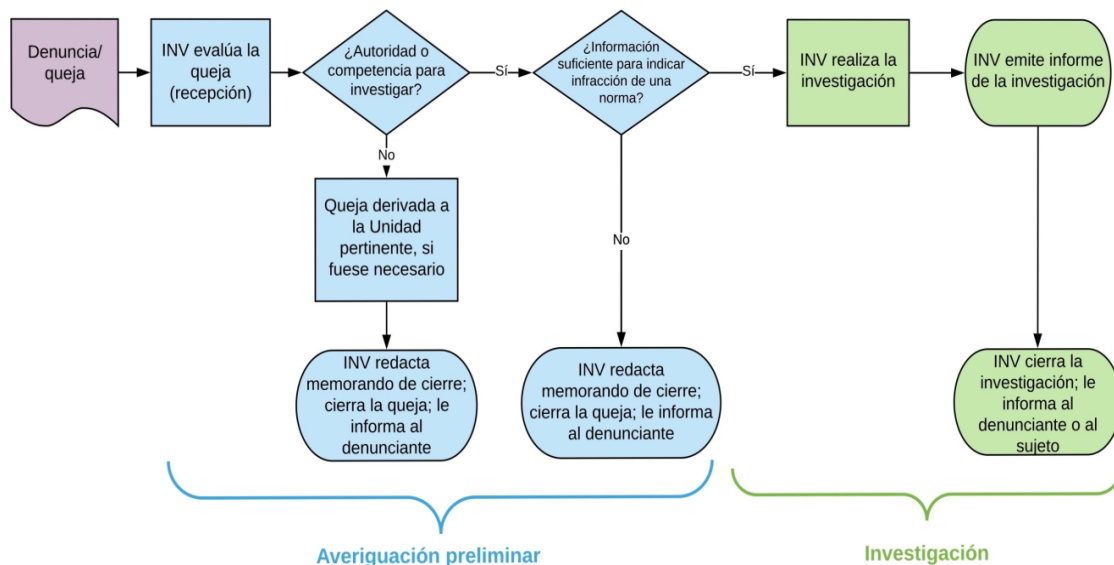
Denuncia/ queja

INV evalúa la queja (recepción)

¿Autoridad o competencia para investigar?

Sí

¿Información suficiente para indicar infracción de una norma?

Sí

INV realiza la investigación

INV emite informe de la investigación

No

Queja derivada a la Unidad pertinente, si fuese necesario

No

INV redacta memorando de cierre; cierra la queja; le informa al denunciante

INV redacta memorando de cierre; cierra la queja; le informa al denunciante

INV cierra la investigación; le informa al denunciante o al sujeto

Averiguación preliminar

Investigación